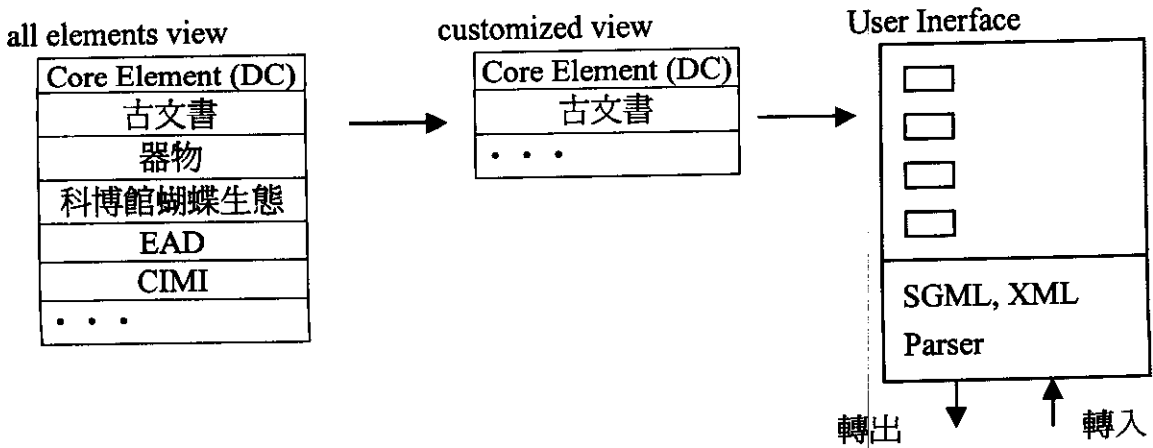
all elements view

| Core Element (DC) |
|---|
| 古文書 |
| 器物 |
| 科博館蝴蝶生態 |
| EAD |
| CIMI |
| • • • |

customized view

| Core Element (DC) |
|---|
| 古文書 |
| • • • |

User Inerface

SGML, XML Parser

轉出

轉入